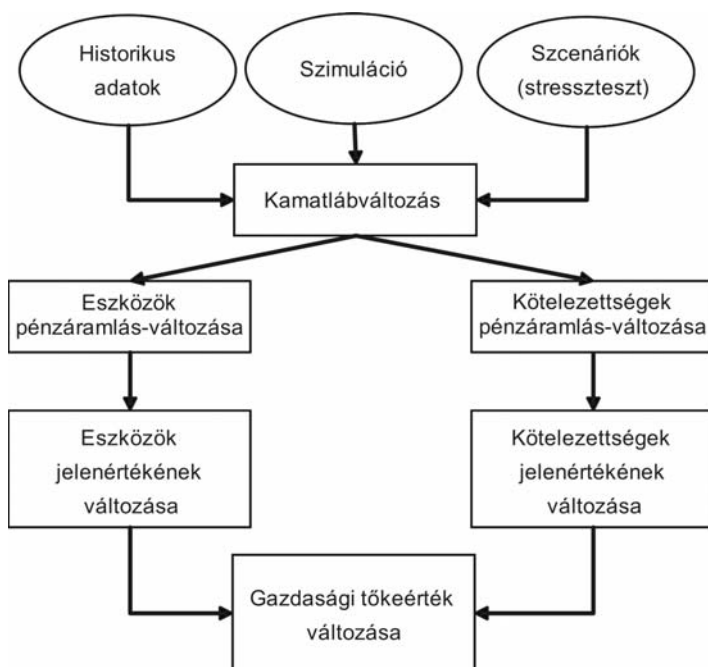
Historikus adatok

Szimuláció

Szcenáriók (stresszteszt)

Kamatlábváltozás

Eszközök pénzáramlás-változása

Kötelezettségek pénzáramlás-változása

Eszközök jelenértékének változása

Kötelezettségek jelenértékének változása

Gazdasági tőkeérték változása